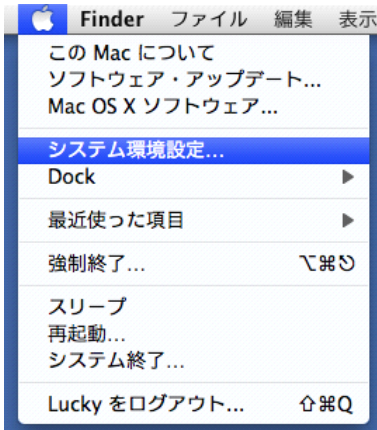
Finder ファイル 編集 表示

この Mac について
ソフトウェア・アップデート...
Mac OS X ソフトウェア...

システム環境設定...
Dock ▶

最近使った項目 ▶

強制終了... ⌥⌘⎋

スリープ
再起動...
システム終了...

Lucky をログアウト... ⇧⌘Q